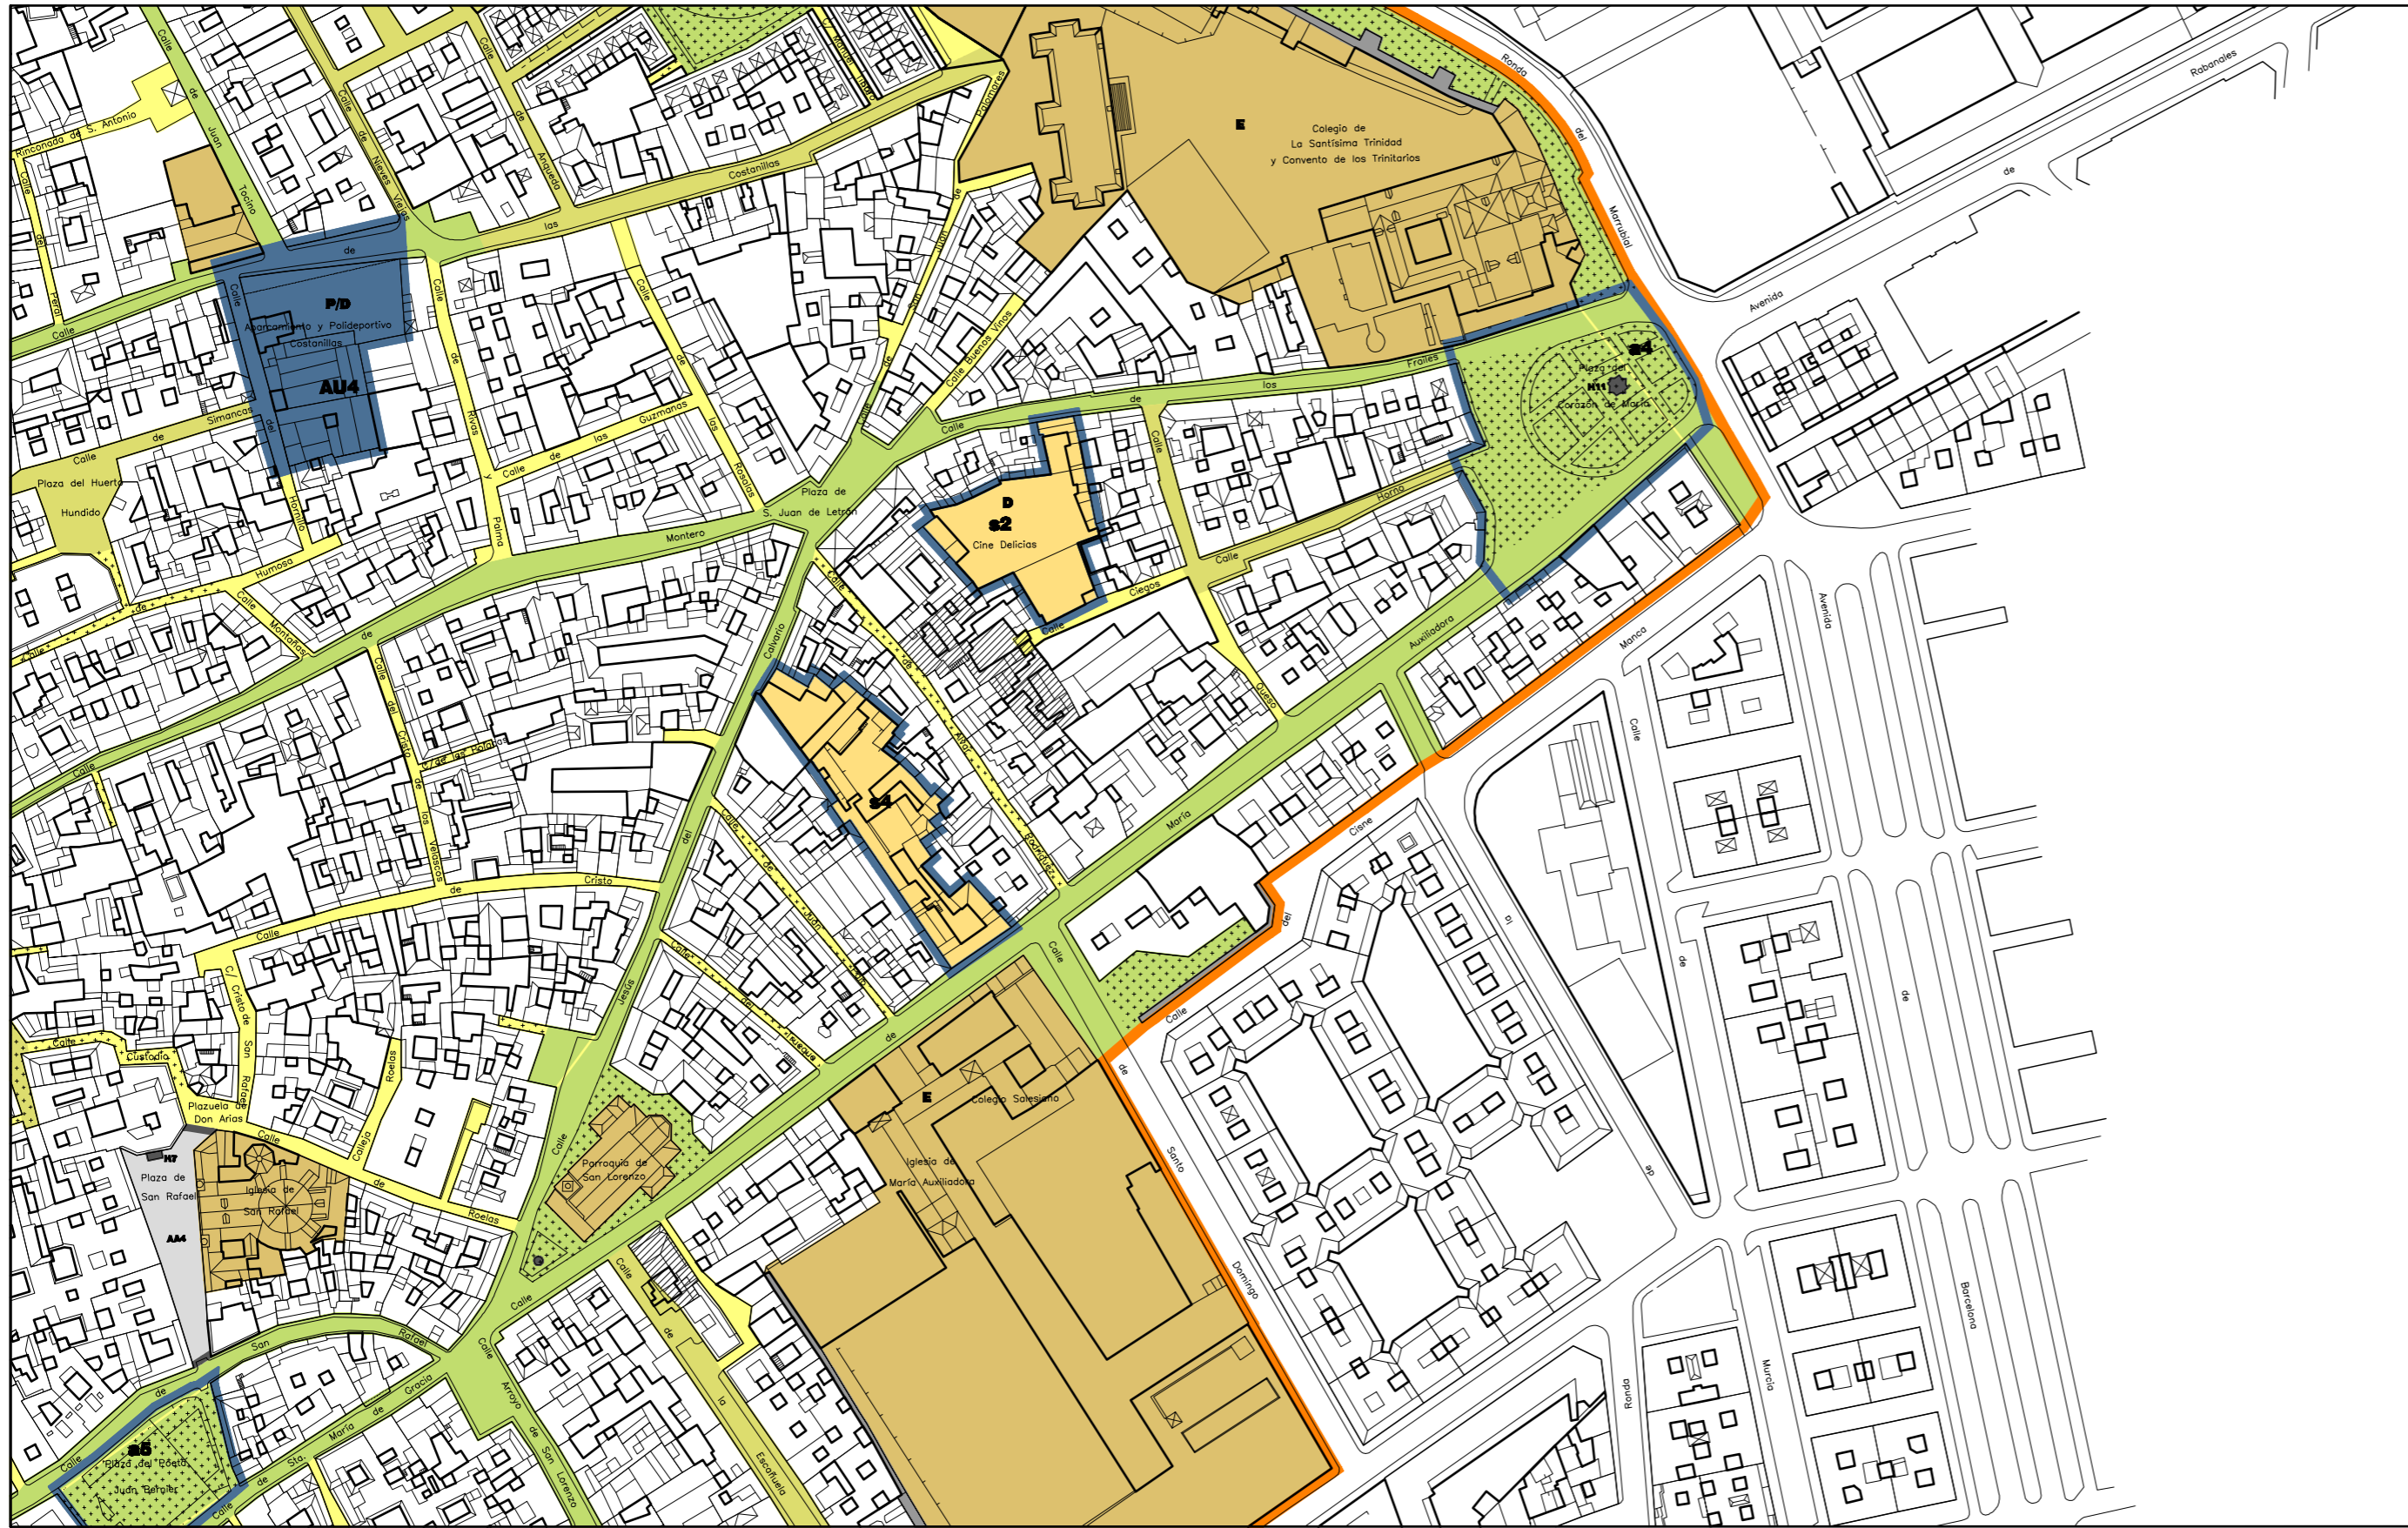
Rinconada de S. Antonio
Calle de Juan Tocino
Calle del Peral
Calle de Nieves Viejas
Calle de Arquitecto
Costanillas
las
de
Calle de Palomares
E
Colegio de La Santísima Trinidad y Convento de los Trinitarios
Ronda del Marrubial
Rabanales
de
Avenida
P/D
Aparcamiento y Polideportivo Costanillas
AU4
Calle
Simancas
del
Calle
Plaza del Huerto Hundido
Hornillo
Calle de Rivas
Calle de Palma
Calle de los Rosales
Calle de los Guzmanes
Calle de San Juan
Calle Buenos Vinos
Calle
los Frailes
de
Calle
s4
Plaza del Corazón de María
N11
Plaza de S. Juan de Letrán
Montero
D
s2
Cine Delicias
Ciegos
Calle
Horno
Calle
Humosa
Calle Montañas
de
Calle Calvario
Calle de Altar
Calle
Auxiliadora
Manca
Avenida
Calle
Calle del Cristo
C/ de las Beatas
Calle de los Velascos
s4
Rodríguez
María
Cisne
de
de
de
Cristo
de
Calle
C/ Cristo de San Rafael
Calle Custodia
Plazuela de Don Arias
Roelas
Calleja
Jesús
Calle de Juan
Calle del Pozuelo
de
del
Calle
de
Calle
E
Colegio Salesiano
Iglesia de María Auxiliadora
Santo Domingo
de
N7
Plaza de San Rafael
AA4
Iglesia de San Rafael
de
Roelas
Parroquia de San Lorenzo
Calle
Calle
Calle de la Escañuela
Calle Arroyo de San Lorenzo
San Rafael
de
María de Gracia
Sta.
de
s5
Plaza del Poeta Juan Bernier
Calle
Calle
Ronda
Murcia
Barcelona